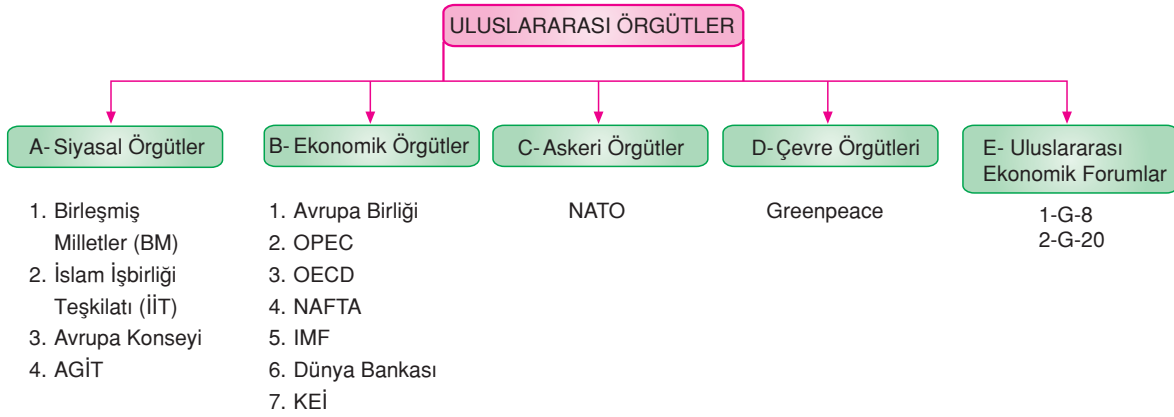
ULUSLARARASI ÖRGÜTLER

A- Siyasal Örgütler

1. Birleşmiş Milletler (BM)
2. İslam İşbirliği Teşkilatı (İİT)
3. Avrupa Konseyi
4. AGİT

B- Ekonomik Örgütler

1. Avrupa Birliği
2. OPEC
3. OECD
4. NAFTA
5. IMF
6. Dünya Bankası
7. KEİ

C- Askeri Örgütler

NATO

D- Çevre Örgütleri

Greenpeace

E- Uluslararası Ekonomik Forumlar

1-G-8
2-G-20